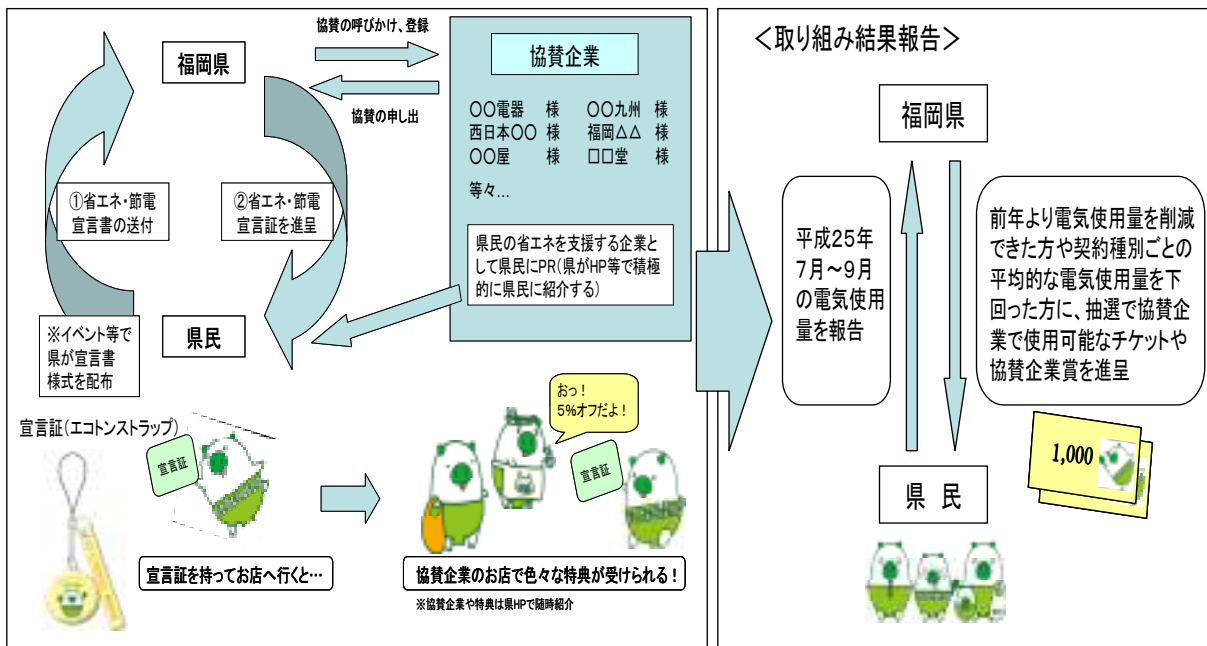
協賛の呼びかけ、登録

福岡県

協賛の申し出

協賛企業

〇〇電器　様　〇〇九州　様
西日本〇〇　様　福岡△△　様
〇〇屋　様　□□堂　様

等々…

県民の省エネを支援する企業として県民にPR（県がHP等で積極的に県民に紹介する）

①省エネ・節電宣言書の送付

②省エネ・節電宣言証を進呈

※イベント等で県が宣言書様式を配布

県民

宣言証（エコトンストラップ）

宣言証

宣言証を持ってお店へ行くと…

おっ！5%オフだよ！

宣言証

協賛企業のお店で色々な特典が受けられる！

※協賛企業や特典は県HPで随時紹介

＜取り組み結果報告＞

福岡県

平成25年7月～9月の電気使用量を報告

前年より電気使用量を削減できた方や契約種別ごとの平均的な電気使用量を下回った方に、抽選で協賛企業で使用可能なチケットや協賛企業賞を進呈

1,000

県　民